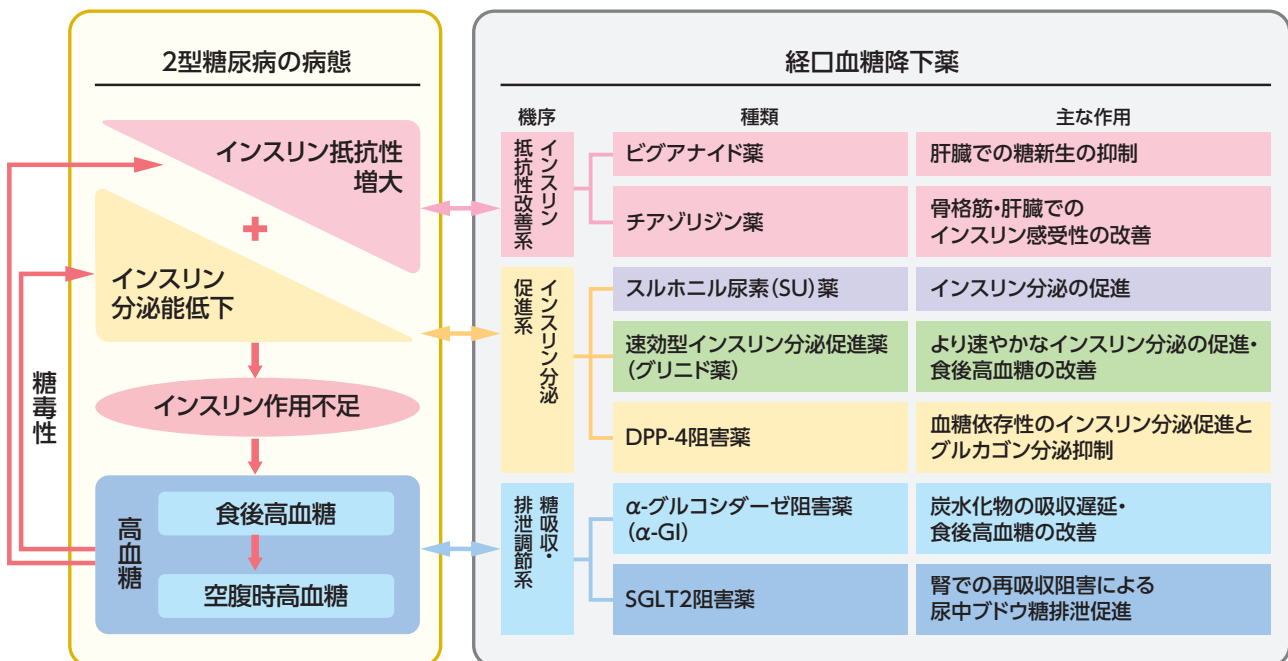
2型糖尿病の病態

インスリン抵抗性増大

+

インスリン分泌能低下

インスリン作用不足

高血糖

食後高血糖

空腹時高血糖

糖毒性

経口血糖降下薬

| 機序 | 種類 | 主な作用 |
|---|---|---|
| インスリン抵抗性改善系 | ビグアナイド薬 | 肝臓での糖新生の抑制 |
| | チアゾリジン薬 | 骨格筋・肝臓でのインスリン感受性の改善 |
| インスリン分泌促進系 | スルホニル尿素(SU)薬 | インスリン分泌の促進 |
| | 速効型インスリン分泌促進薬(グリニド薬) | より速やかなインスリン分泌の促進・食後高血糖の改善 |
| | DPP-4阻害薬 | 血糖依存性のインスリン分泌促進とグルカゴン分泌抑制 |
| 糖吸収・排泄調節系 | α-グルコシダーゼ阻害薬(α-GI) | 炭水化物の吸収遅延・食後高血糖の改善 |
| | SGLT2阻害薬 | 腎での再吸収阻害による尿中ブドウ糖排泄促進 |